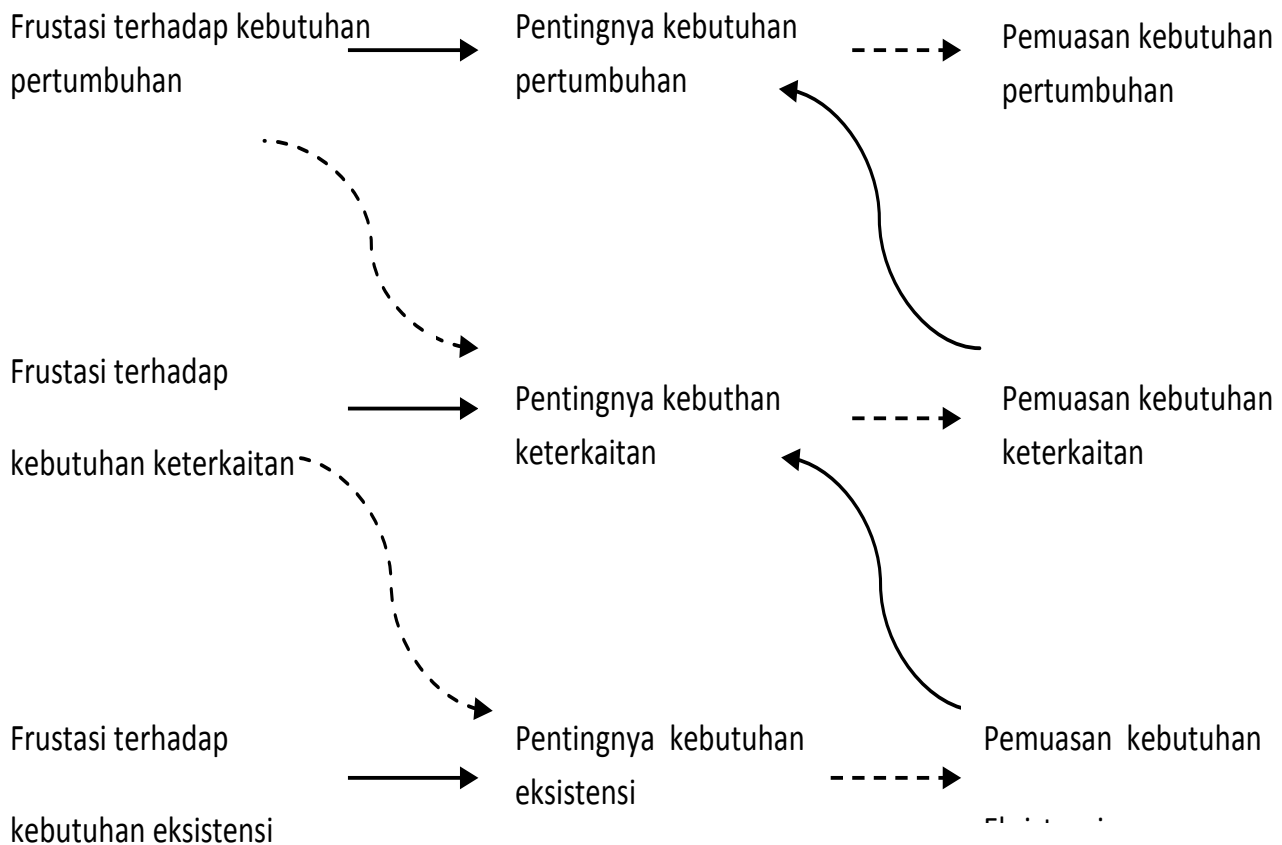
Frustasi terhadap kebutuhan pertumbuhan

Pentingnya kebutuhan pertumbuhan

Pemuasan kebutuhan pertumbuhan

Frustasi terhadap

kebutuhan keterkaitan

Pentingnya kebuthan keterkaitan

Pemuasan kebutuhan keterkaitan

Frustasi terhadap

kebutuhan eksistensi

Pentingnya kebutuhan eksistensi

Pemuasan kebutuhan

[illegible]